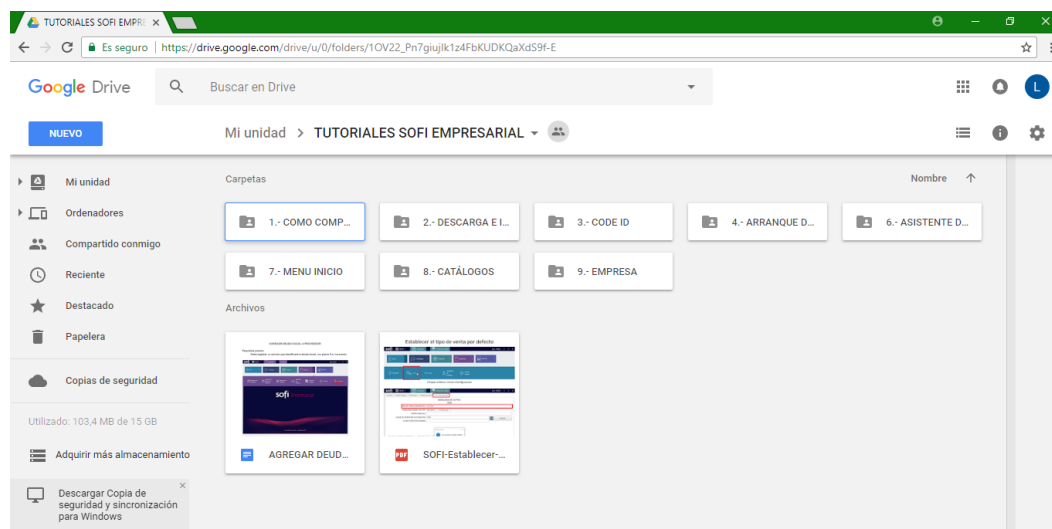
TUTORIALES SOFI EMPRE ×

Es seguro | https://drive.google.com/drive/u/0/folders/1OV22_Pn7giujlk1z4FbKUDKQaXdS9f-E

Google Drive

Buscar en Drive

L

NUEVO

Mi unidad > TUTORIALES SOFI EMPRESARIAL

Mi unidad

Ordenadores

Compartido conmigo

Reciente

Destacado

Papelera

Copias de seguridad

Utilizado: 103,4 MB de 15 GB

Adquirir más almacenamiento

Descargar Copia de seguridad y sincronización para Windows

Carpetas

Nombre

1.- COMO COMP...

2.- DESCARGA E I...

3.- CODE ID

4.- ARRANQUE D...

6.- ASISTENTE D...

7.- MENU INICIO

8.- CATÁLOGOS

9.- EMPRESA

Archivos

sofi

Establecer el tipo de venta por defecto

AGREGAR DEUD...

PDF

SOFI-Establecer-...